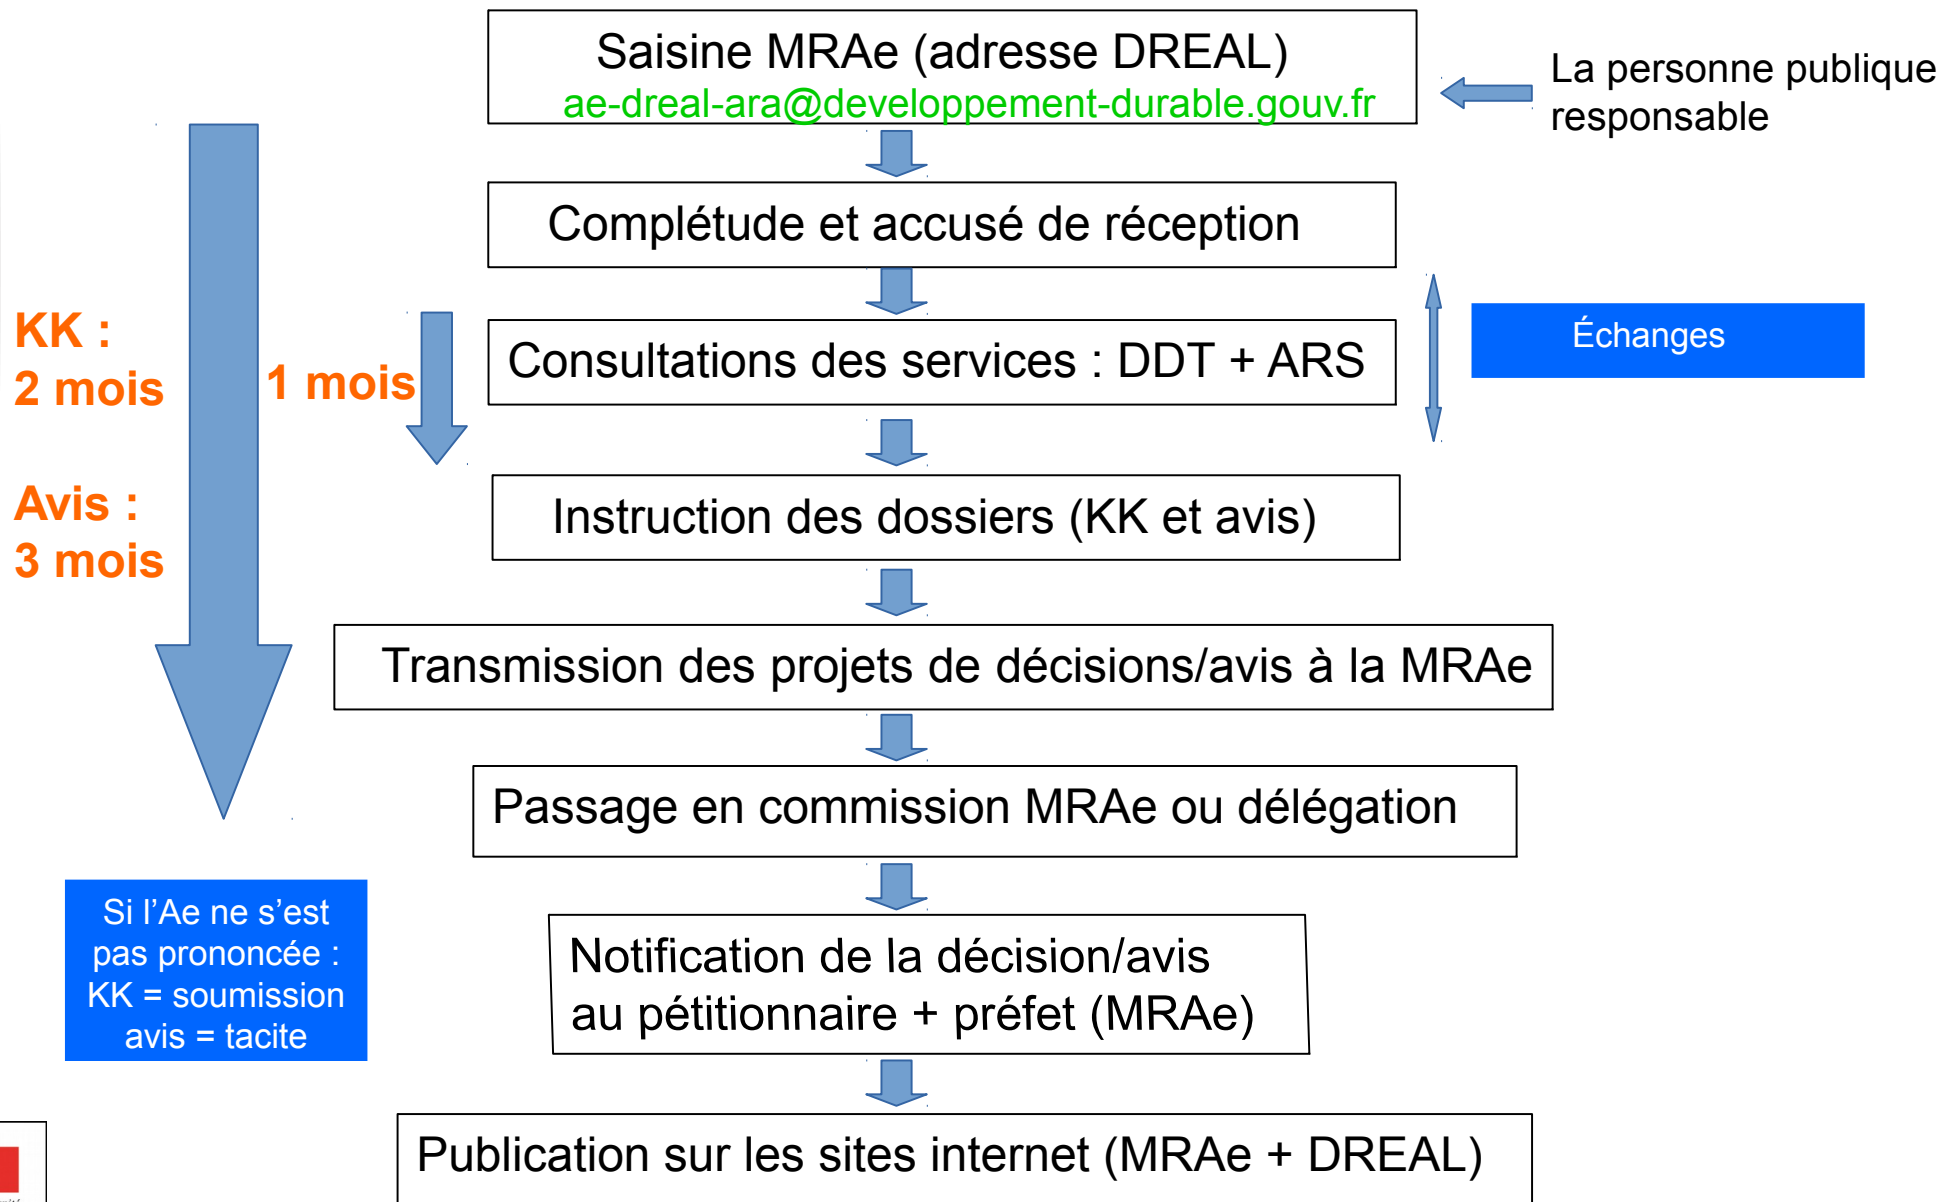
Saisine MRAe (adresse DREAL)
ae-dreal-ara@developpement-durable.gouv.fr

La personne publique responsable

Complétude et accusé de réception

KK :
2 mois

1 mois

Consultations des services : DDT + ARS

Échanges

Avis :
3 mois

Instruction des dossiers (KK et avis)

Transmission des projets de décisions/avis à la MRAe

Passage en commission MRAe ou délégation

Si l'Ae ne s'est pas prononcée :
KK = soumission
avis = tacite

Notification de la décision/avis au pétitionnaire + préfet (MRAe)

Publication sur les sites internet (MRAe + DREAL)